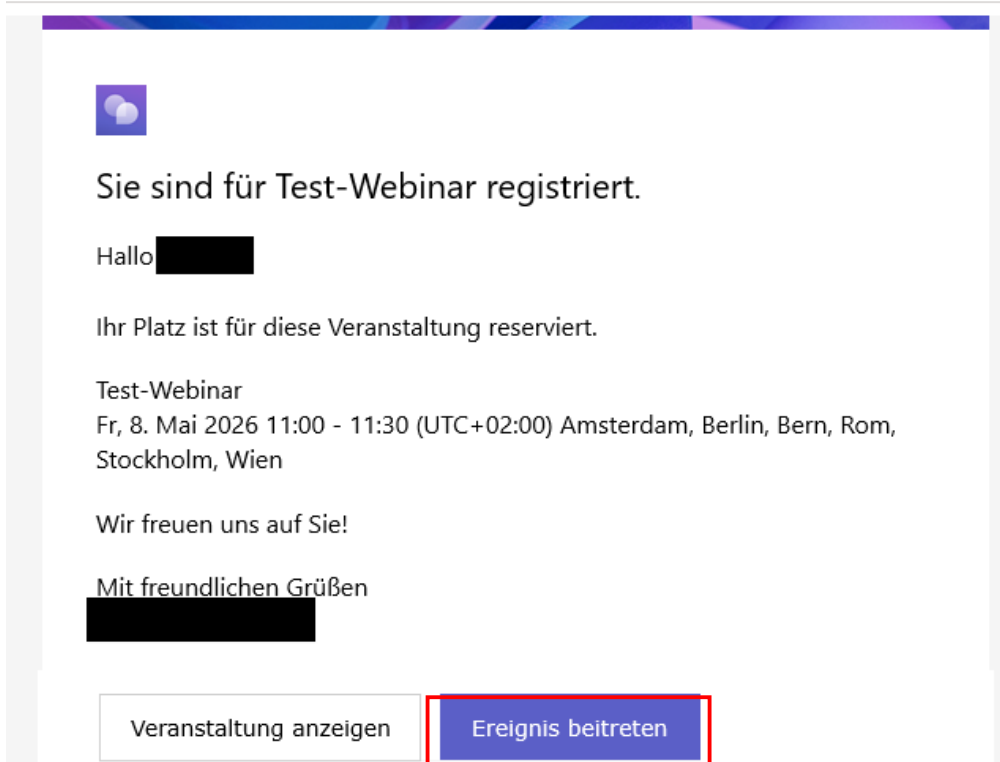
Sie sind für Test-Webinar registriert.

Hallo

Ihr Platz ist für diese Veranstaltung reserviert.

Test-Webinar
Fr, 8. Mai 2026 11:00 - 11:30 (UTC+02:00) Amsterdam, Berlin, Bern, Rom, Stockholm, Wien

Wir freuen uns auf Sie!

Mit freundlichen Grüßen

Veranstaltung anzeigen

Ereignis beitreten